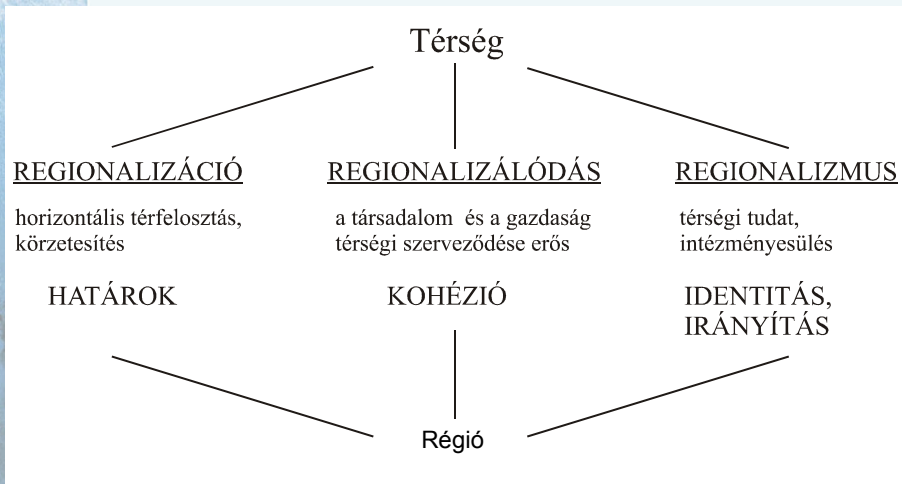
Térség

REGIONALIZÁCIÓ

horizontális térfelosztás, körzetesítés

HATÁROK

REGIONALIZÁLÓDÁS

a társadalom és a gazdaság térségi szerveződése erős

KOHÉZIÓ

REGIONALIZMUS

térségi tudat, intézményesülés

IDENTITÁS, IRÁNYÍTÁS

Régió